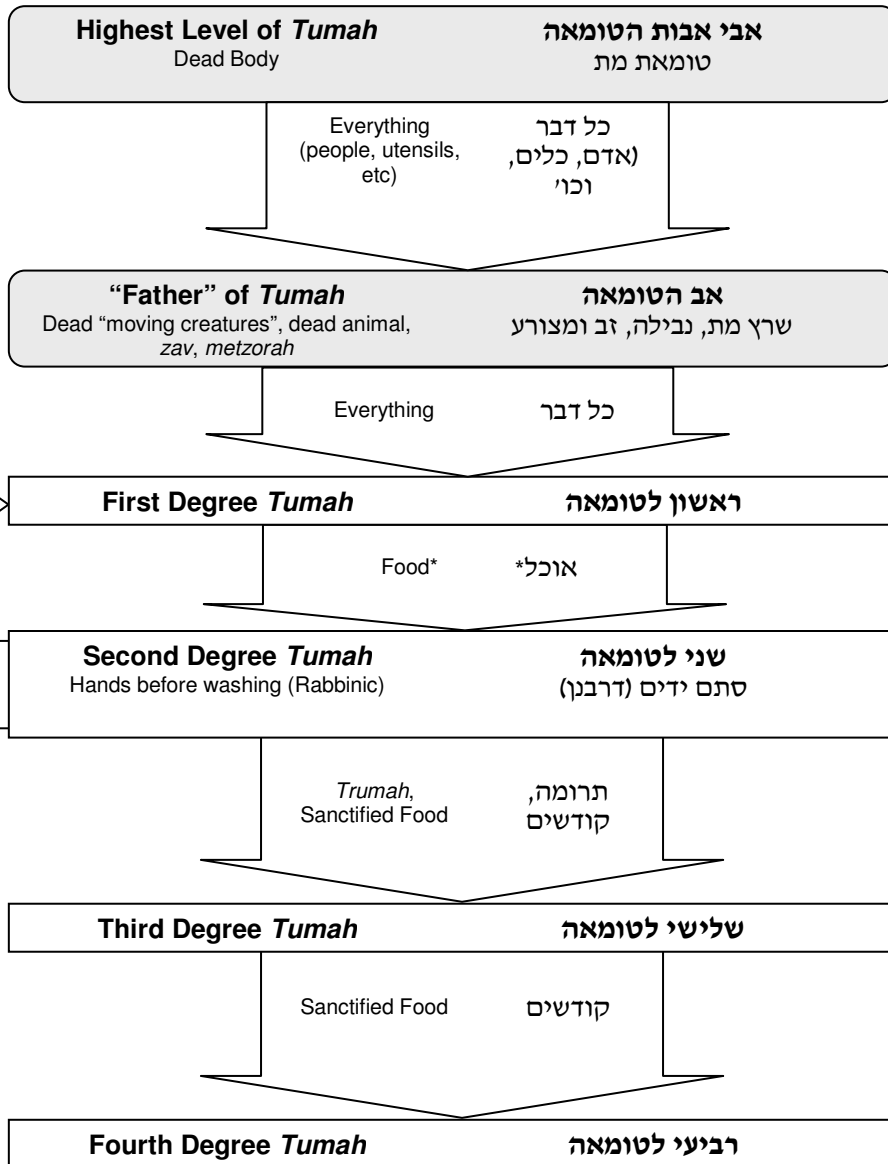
Highest Level of *Tumah*
Dead Body

אבי אבות הטומאה
טומאת מת

Everything (people, utensils, etc)

כל דבר (אדם, כלים, וכו'

"Father" of *Tumah*
Dead "moving creatures", dead animal, *zav*, *metzorah*

אב הטומאה
שרץ מת, נבילה, זב ומצורע

Everything

כל דבר

First Degree *Tumah*

ראשון לטומאה

Food*

אוכל*

Second Degree *Tumah*
Hands before washing (Rabbinic)

שני לטומאה
סתם ידים (דרבנן)

*Trumah*, Sanctified Food

תרומה, קודשים

Third Degree *Tumah*

שלישי לטומאה

Sanctified Food

קודשים

Fourth Degree *Tumah*

רביעי לטומאה